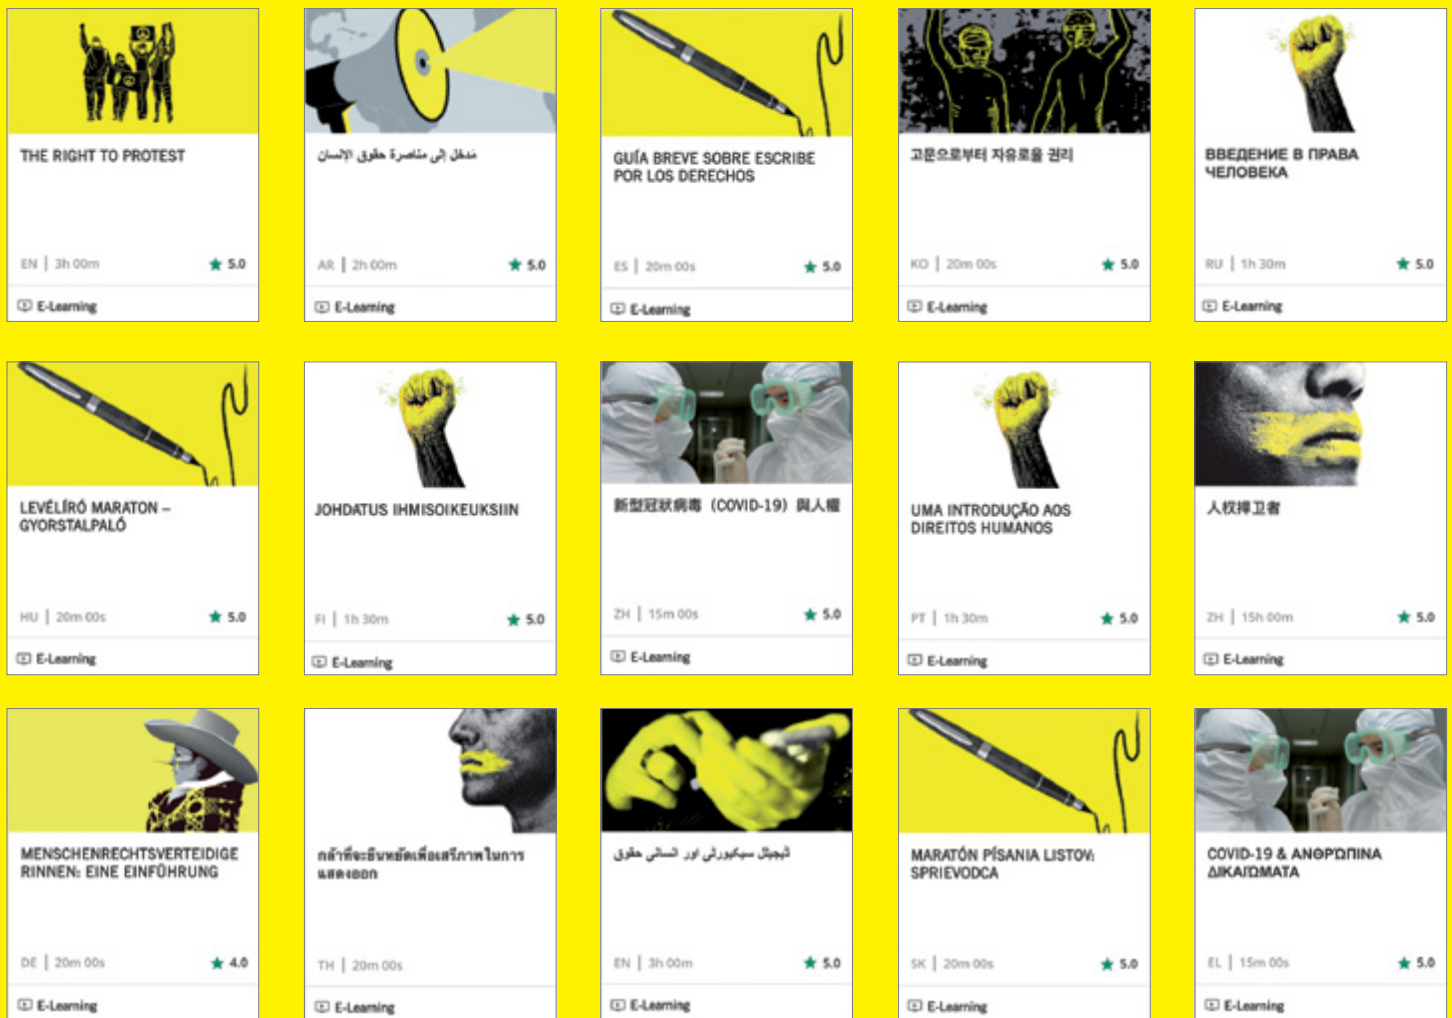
THE RIGHT TO PROTEST
EN | 3h 00m ★ 5.0
E-Learning

مدخل إلى مناصرة حقوق الإنسان
AR | 2h 00m ★ 5.0
E-Learning

GUÍA BREVE SOBRE ESCRIBE POR LOS DERECHOS
ES | 20m 00s ★ 5.0
E-Learning

고문으로부터 자유로울 권리
KO | 20m 00s ★ 5.0
E-Learning

ВВЕДЕНИЕ В ПРАВА ЧЕЛОВЕКА
RU | 1h 30m ★ 5.0
E-Learning

LEVÉLÍRÓ MARATON – GYORSTALPALÓ
HU | 20m 00s ★ 5.0
E-Learning

JOHDATUS IHMISOIKEUKSIIN
FI | 1h 30m ★ 5.0
E-Learning

新型冠狀病毒（COVID-19）與人權
ZH | 15m 00s ★ 5.0
E-Learning

UMA INTRODUÇÃO AOS DIREITOS HUMANOS
PT | 1h 30m ★ 5.0
E-Learning

人权捍卫者
ZH | 15h 00m ★ 5.0
E-Learning

MENSCHENRECHTSVERTEIDIGERINNEN: EINE EINFÜHRUNG
DE | 20m 00s ★ 4.0
E-Learning

กล้าที่จะยืนหยัดเพื่อเสรีภาพในการแสดงออก
TH | 20m 00s
E-Learning

ڈیجیٹل سیکیورٹی اور انسانی حقوق
EN | 3h 00m ★ 5.0
E-Learning

MARATÓN PÍSANIA LISTOV: SPRIEVODCA
SK | 20m 00s ★ 5.0
E-Learning

COVID-19 & ΑΝΘΡΩΠΙΝΑ ΔΙΚΑΙΩΜΑΤΑ
EL | 15m 00s ★ 5.0
E-Learning